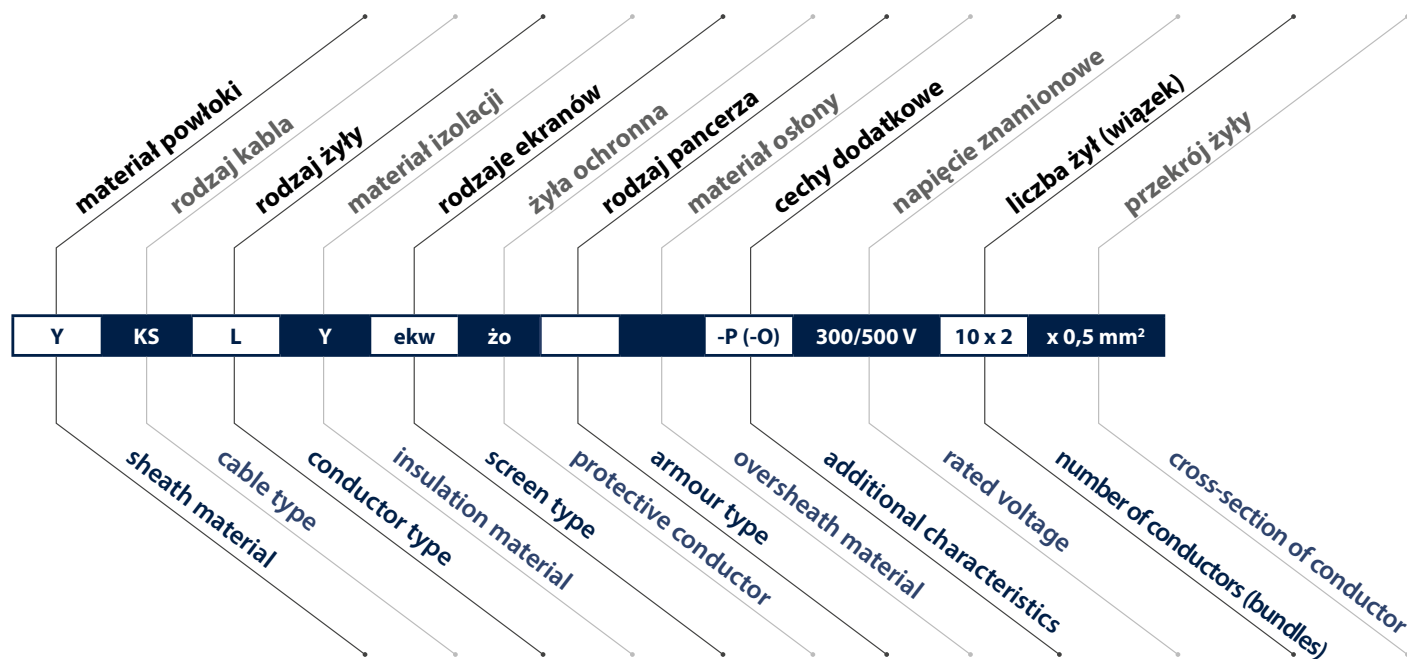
materiał powłoki
rodzaj kabla
rodzaj żyły
materiał izolacji
rodzaje ekranów
żyła ochronna
rodzaj pancerza
materiał osłony
cechy dodatkowe
napięcie znamionowe
liczba żył (wiązek)
przekrój żyły

| Y | KS | L | Y | ekw | żo | | | -P (-O) | 300/500 V | 10 x 2 | x 0,5 mm² |
|---|---|---|---|---|---|---|---|---|---|---|---|

sheath material
cable type
conductor type
insulation material
screen type
protective conductor
armour type
oversheath material
additional characteristics
rated voltage
number of conductors (bundles)
cross-section of conductor